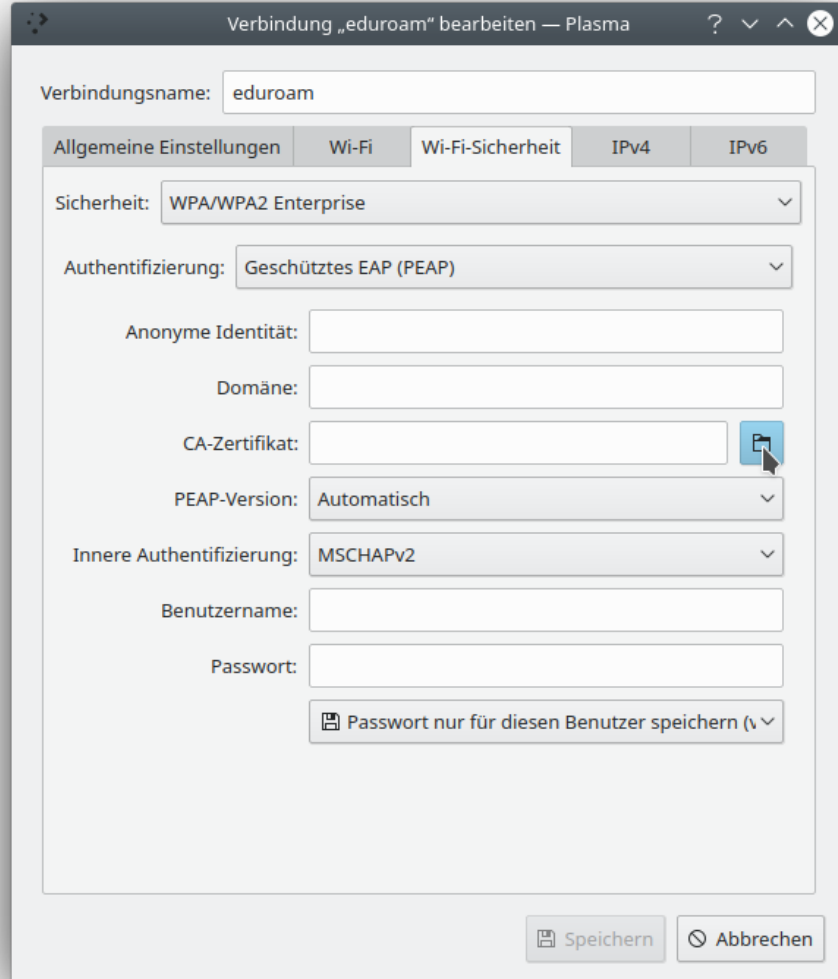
Verbindung „eduroam“ bearbeiten — Plasma

Verbindungsname: eduroam

Allgemeine Einstellungen | Wi-Fi | Wi-Fi-Sicherheit | IPv4 | IPv6

Sicherheit: WPA/WPA2 Enterprise

Authentifizierung: Geschütztes EAP (PEAP)

Anonyme Identität:

Domäne:

CA-Zertifikat:

PEAP-Version: Automatisch

Innere Authentifizierung: MSCHAPv2

Benutzername:

Passwort:

Passwort nur für diesen Benutzer speichern (v

Speichern

Abbrechen